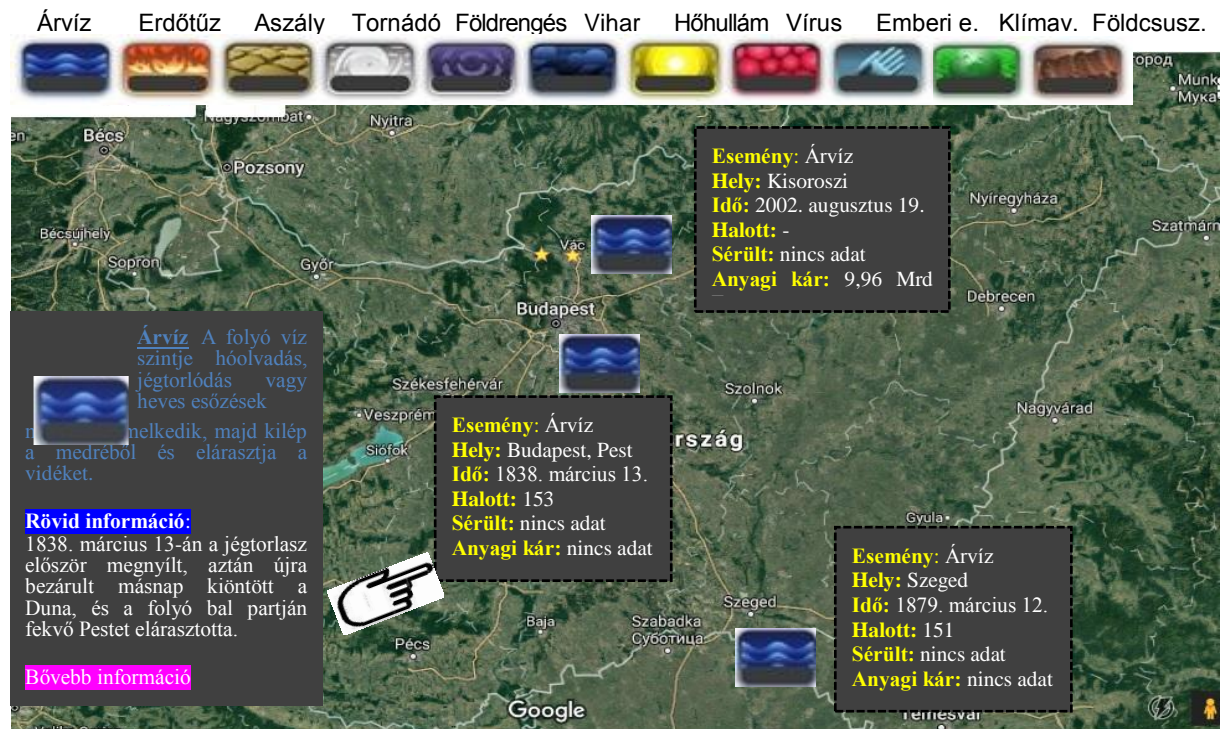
Árvíz Erdőtűz Aszály Tornádó Földrengés Vihar Hőhullám Vírus Emberi e. Klímav. Földcsusz.

Bécs
Nagyszombat
Nyitra
Pozsony
Munk
Мука
Nyíregyháza
Bécsújhely
Vác
Szatmárn
Sopron
Győr
Budapest
Debrecen
Székesfehérvár
Szolnok
Nagyvárad
Veszprém
Siófok
rszág
Gyula
Szeged
Szabadka
Суботица
Baja
Pécs
Google
Temesvár

Esemény: Árvíz
Hely: Kisoroszi
Idő: 2002. augusztus 19.
Halott: -
Sérült: nincs adat
Anyagi kár: 9,96 Mrd

Árvíz A folyó víz szintje hóolvadás, jégtorlódás vagy heves esőzések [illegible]melkedik, majd kilép a medréből és elárasztja a vidéket.

Rövid információ:
1838. március 13-án a jégtorlasz először megnyílt, aztán újra bezárult másnap kiöntött a Duna, és a folyó bal partján fekvő Pestet elárasztotta.

Bővebb információ

Esemény: Árvíz
Hely: Budapest, Pest
Idő: 1838. március 13.
Halott: 153
Sérült: nincs adat
Anyagi kár: nincs adat

Esemény: Árvíz
Hely: Szeged
Idő: 1879. március 12.
Halott: 151
Sérült: nincs adat
Anyagi kár: nincs adat